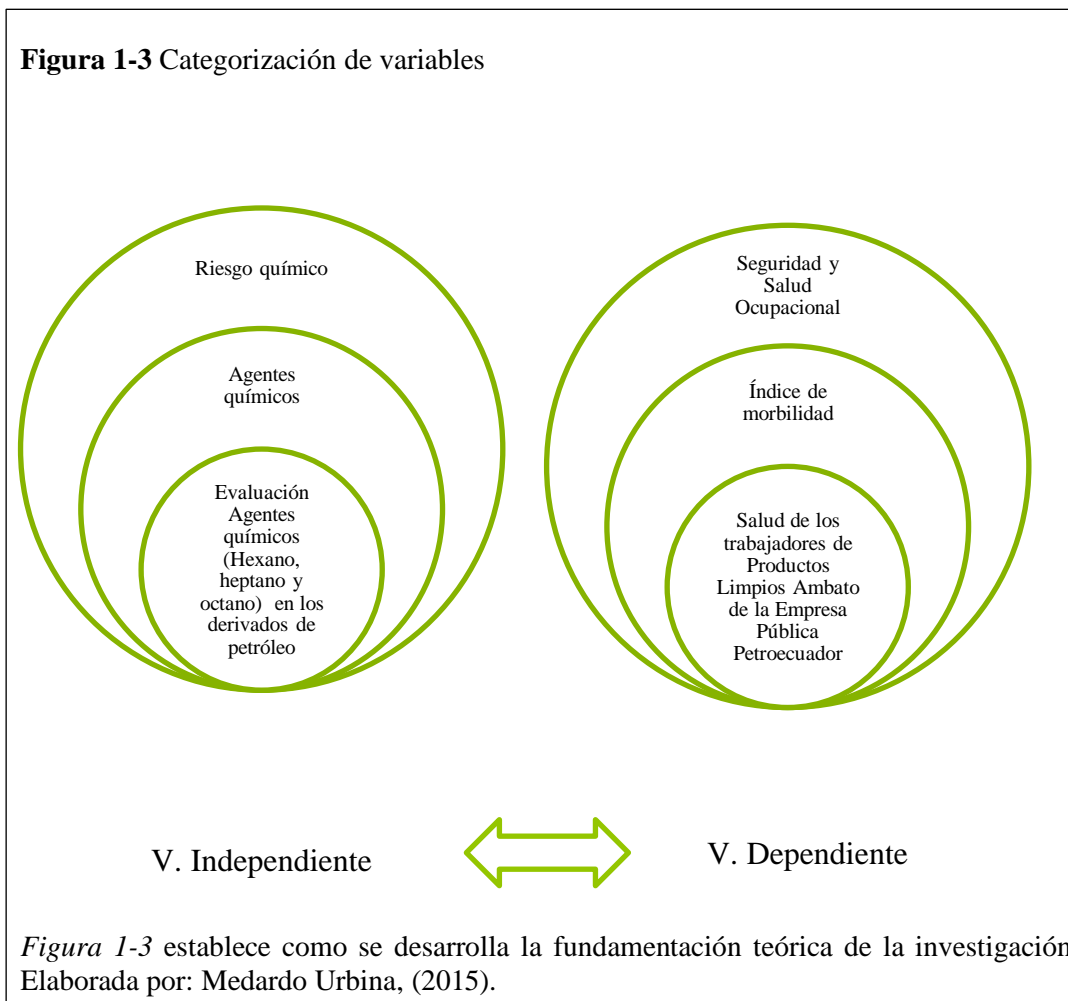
**Figura 1-3** Categorización de variables

Riesgo químico

Agentes químicos

Evaluación Agentes químicos (Hexano, heptano y octano) en los derivados de petróleo

Seguridad y Salud Ocupacional

Índice de morbilidad

Salud de los trabajadores de Productos Limpios Ambato de la Empresa Pública Petroecuador

V. Independiente

V. Dependiente

*Figura 1-3* establece como se desarrolla la fundamentación teórica de la investigación
Elaborada por: Medardo Urbina, (2015).